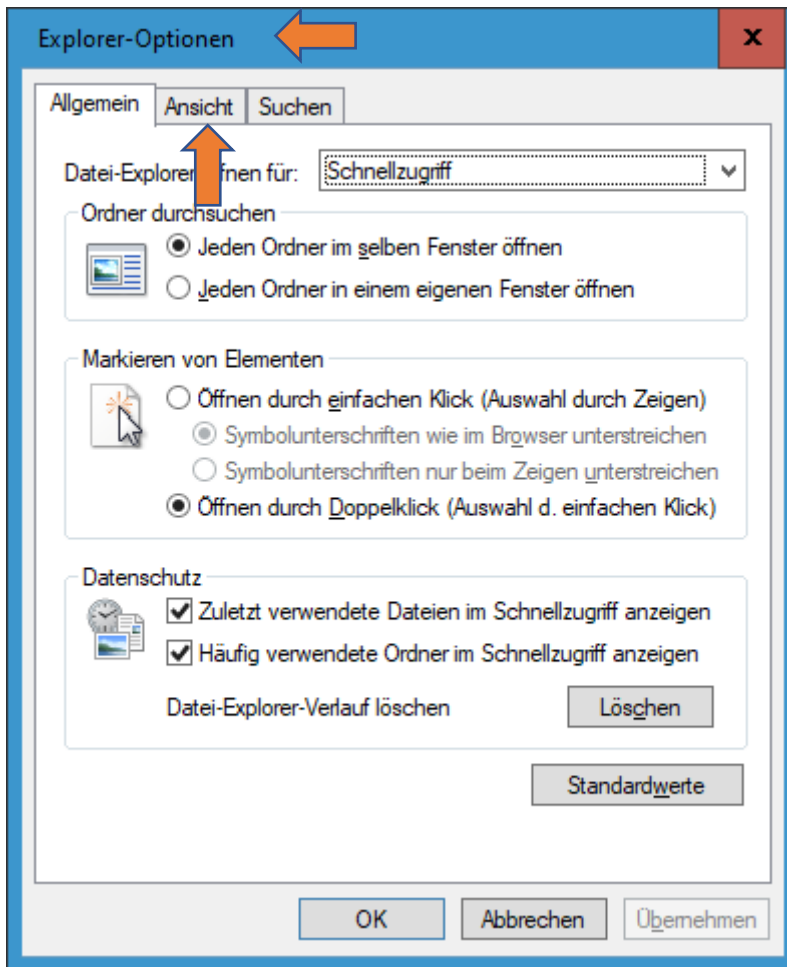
Explorer-Optionen

x

Allgemein

Ansicht

Suchen

Datei-Explorer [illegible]fnen für: Schnellzugriff

Ordner durchsuchen

Jeden Ordner im selben Fenster öffnen

Jeden Ordner in einem eigenen Fenster öffnen

Markieren von Elementen

Öffnen durch einfachen Klick (Auswahl durch Zeigen)

Symbolunterschriften wie im Browser unterstreichen

Symbolunterschriften nur beim Zeigen unterstreichen

Öffnen durch Doppelklick (Auswahl d. einfachen Klick)

Datenschutz

Zuletzt verwendete Dateien im Schnellzugriff anzeigen

Häufig verwendete Ordner im Schnellzugriff anzeigen

Datei-Explorer-Verlauf löschen

Löschen

Standardwerte

OK

Abbrechen

Übernehmen